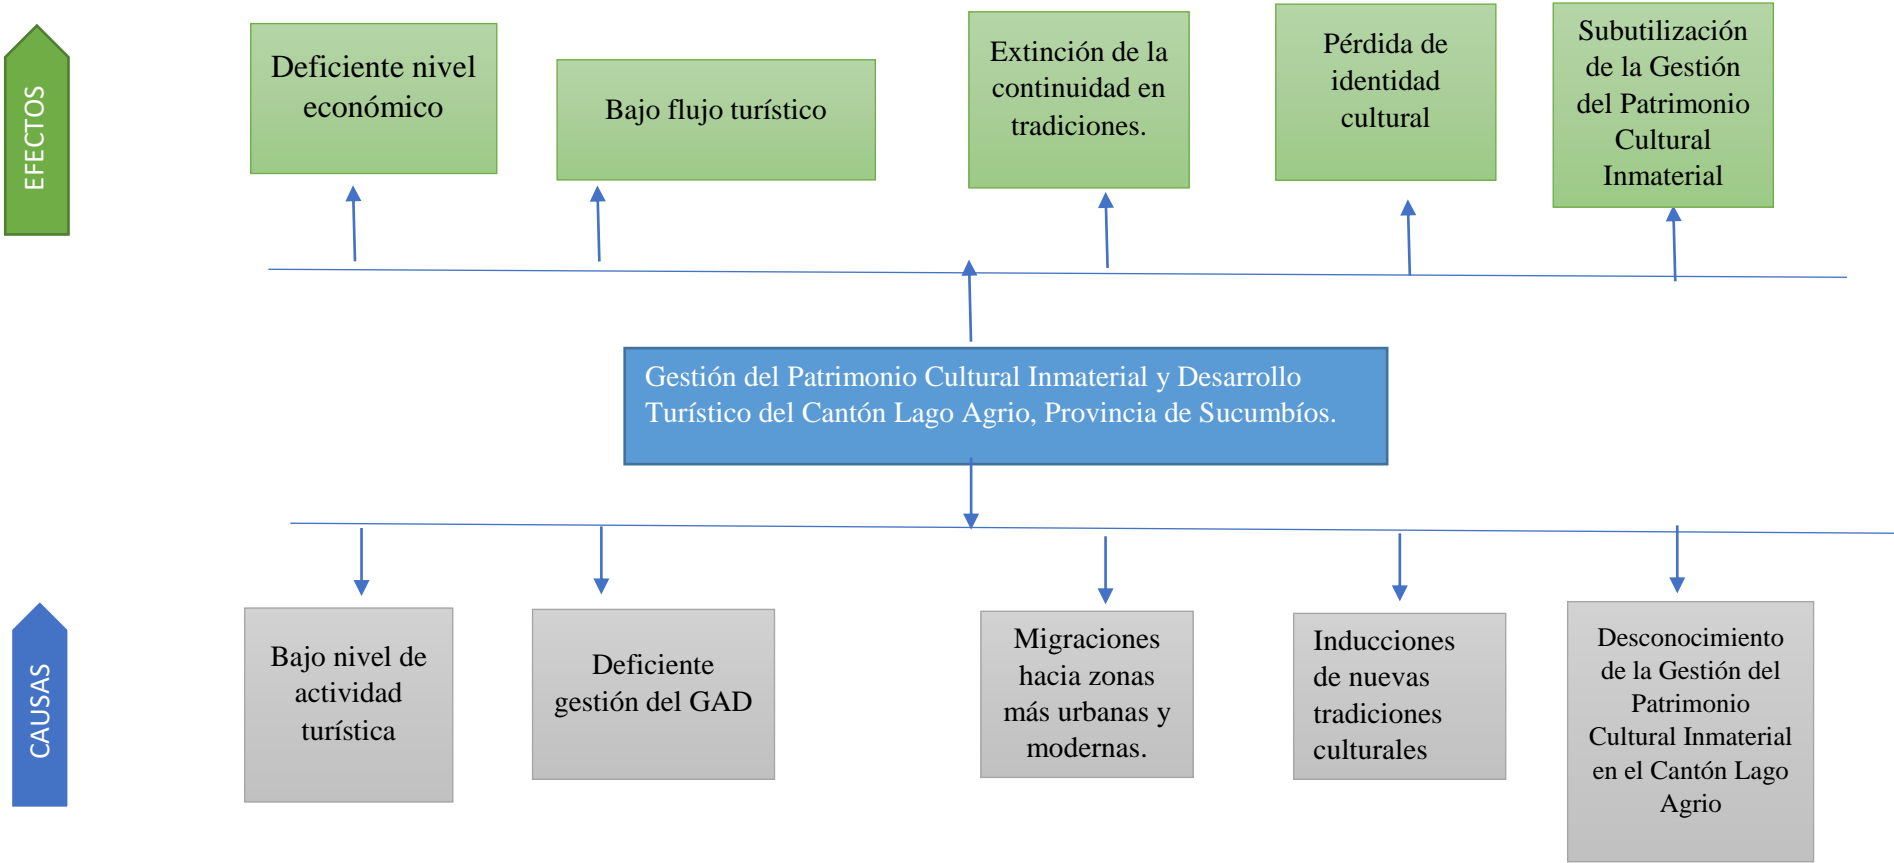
EFECTOS

Deficiente nivel económico

Bajo flujo turístico

Extinción de la continuidad en tradiciones.

Pérdida de identidad cultural

Subutilización de la Gestión del Patrimonio Cultural Inmaterial

Gestión del Patrimonio Cultural Inmaterial y Desarrollo Turístico del Cantón Lago Agrio, Provincia de Sucumbíos.

CAUSAS

Bajo nivel de actividad turística

Deficiente gestión del GAD

Migraciones hacia zonas más urbanas y modernas.

Inducciones de nuevas tradiciones culturales

Desconocimiento de la Gestión del Patrimonio Cultural Inmaterial en el Cantón Lago Agrio